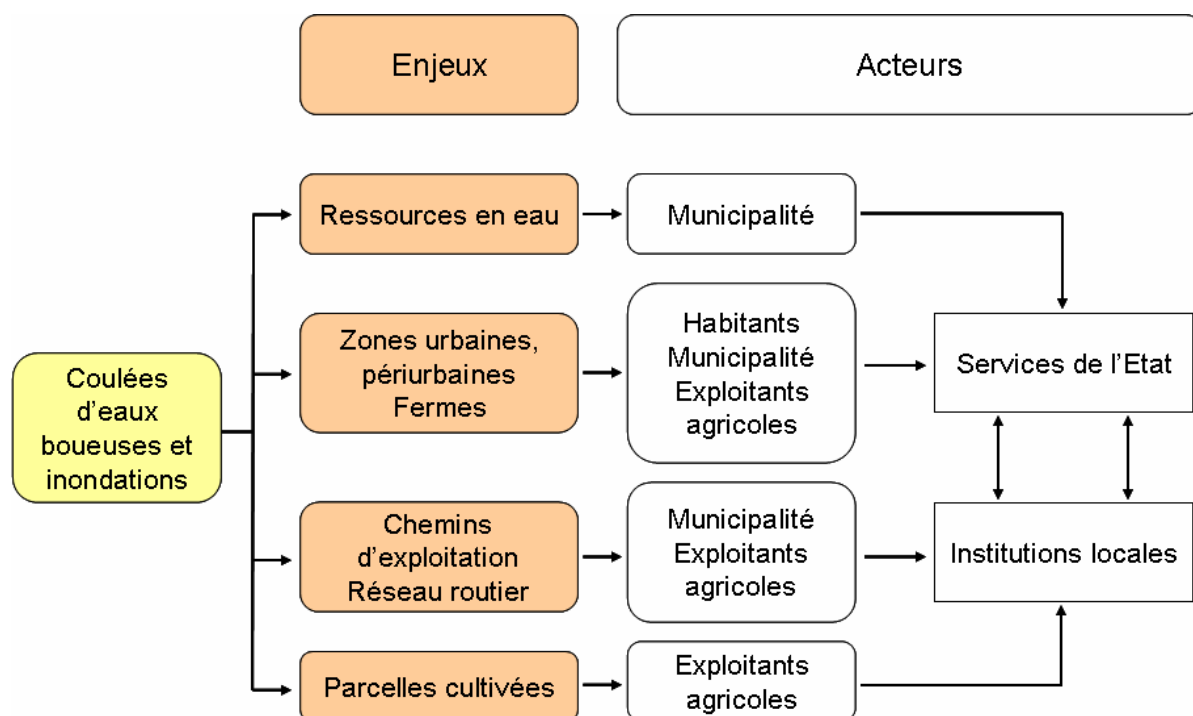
Enjeux

Acteurs

Coulées d'eaux boueuses et inondations

Ressources en eau

Municipalité

Zones urbaines, périurbaines Fermes

Habitants Municipalité Exploitants agricoles

Services de l'Etat

Chemins d'exploitation Réseau routier

Municipalité Exploitants agricoles

Institutions locales

Parcelles cultivées

Exploitants agricoles